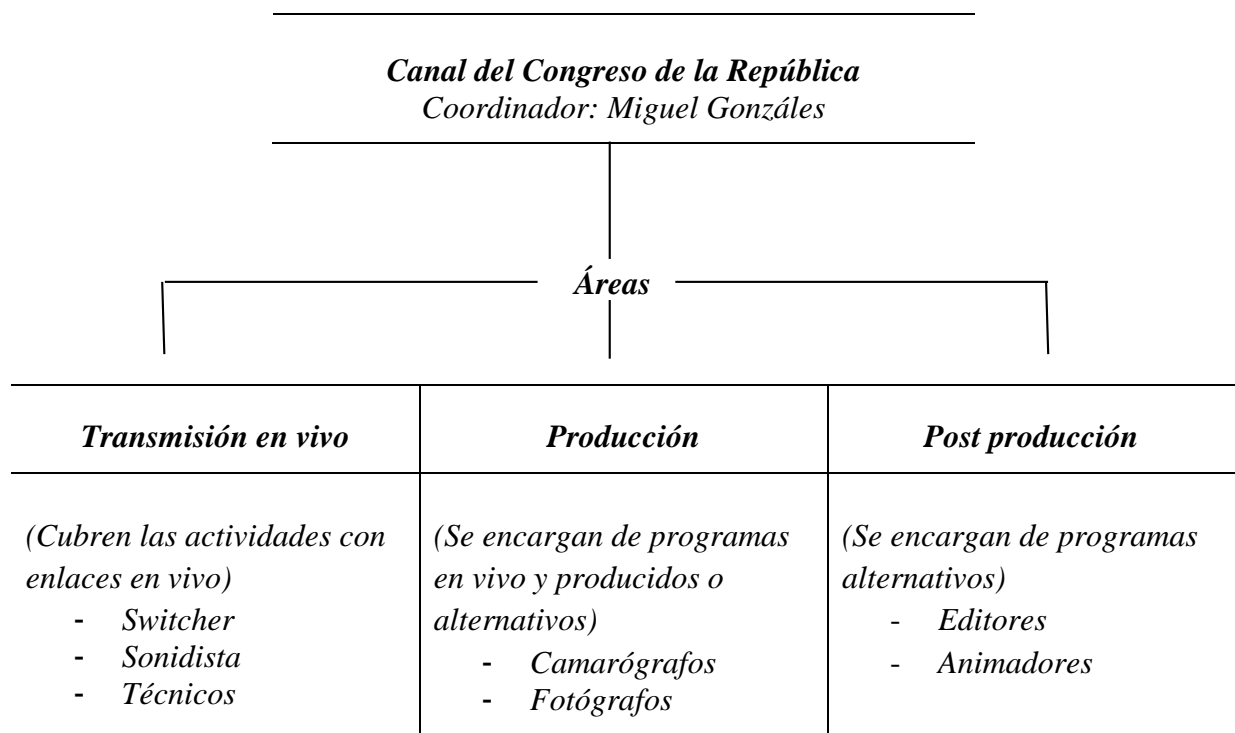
Canal del Congreso de la República
Coordinador: Miguel Gonzáles

Áreas

| Transmisión en vivo | Producción | Post producción |
|---|---|---|
| (Cubren las actividades con enlaces en vivo) - Switcher - Sonidista - Técnicos | (Se encargan de programas en vivo y producidos o alternativos) - Camarógrafos - Fotógrafos | (Se encargan de programas alternativos) - Editores - Animadores |